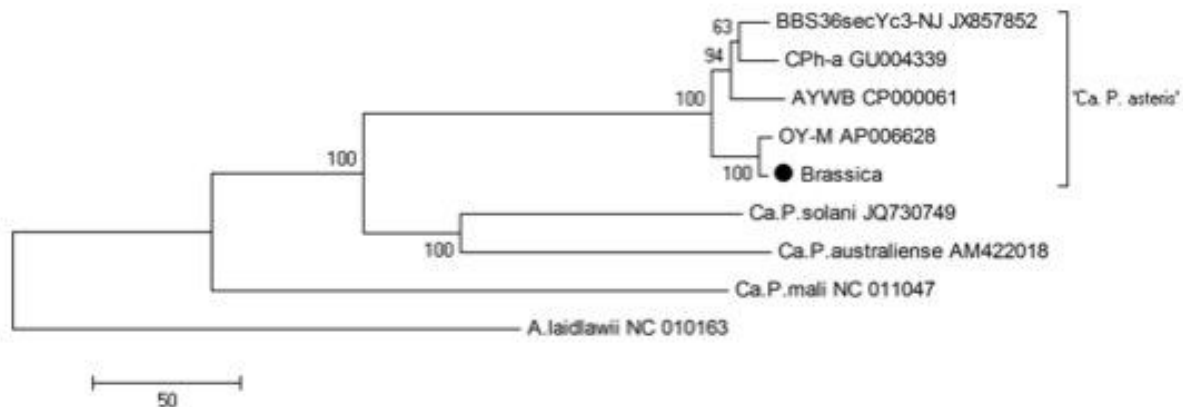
63 BBS36secYc3-NJ JX857852
94 CPh-a GU004339
100 AYWB CP000061
"Ca. P. asteris"
100 OY-M AP006628
100 Brassica
Ca.P.solani JQ730749
100 Ca.P.australiense AM422018
Ca.P.mali NC 011047
A.laidlawii NC 010163
50